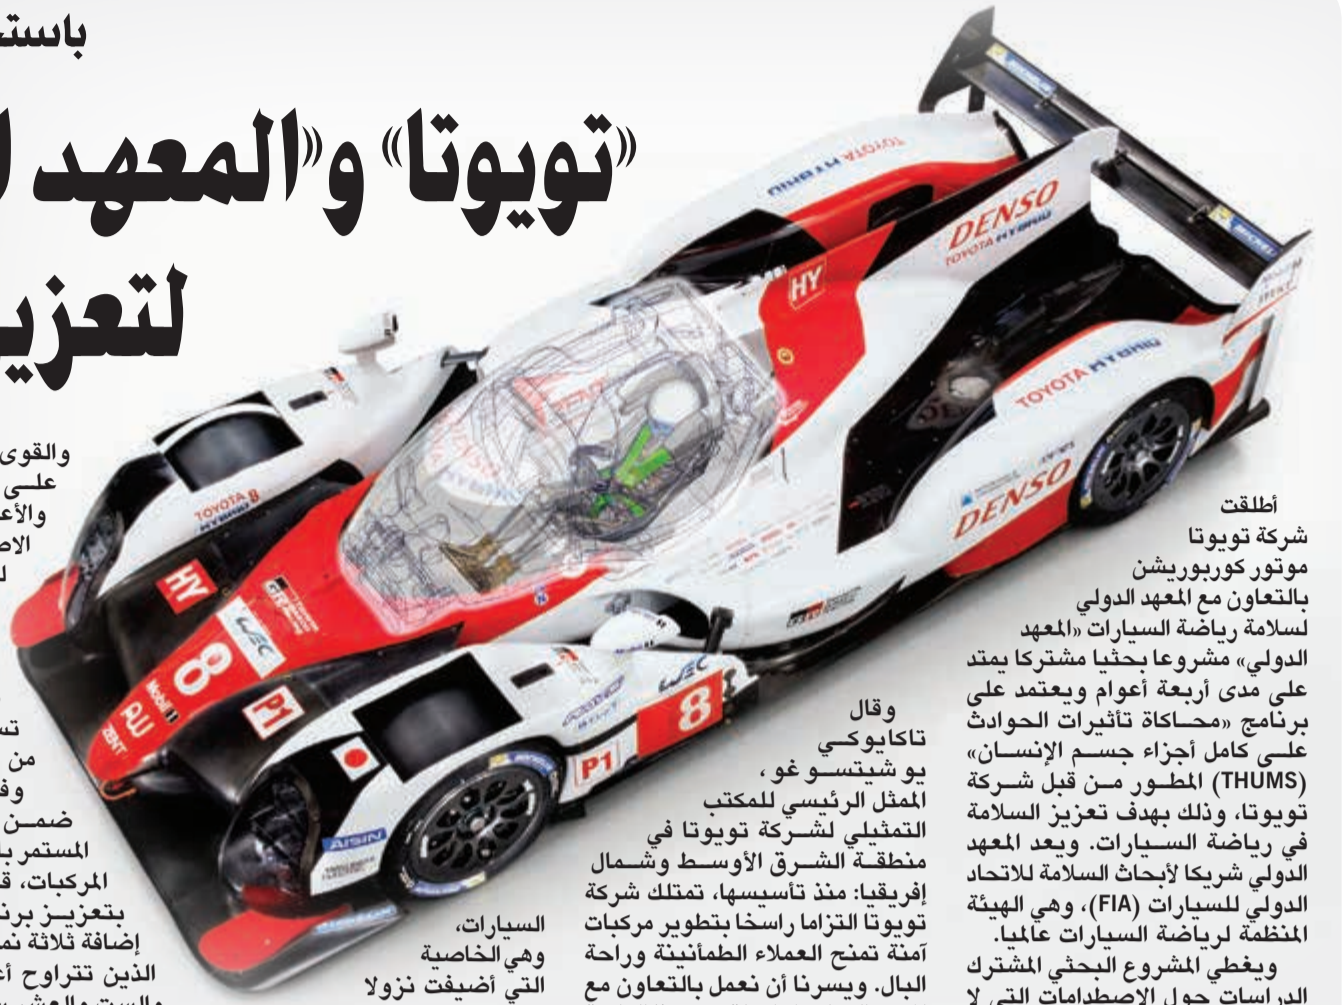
باست

«تويوتا» و«المعهد ا

لتعزي

أطلقت شركة تويوتا موتور كوربوريشن بالتعاون مع المعهد الدولي لسلامة رياضة السيارات «المعهد الدولي» مشروعا بحثيا مشتركا يمتد على مدى أربعة أعوام ويعتمد على برنامج «محاكاة تأثيرات الحوادث على كامل أجزاء جسم الإنسان» (THUMS) المطور من قبل شركة تويوتا، وذلك بهدف تعزيز السلامة في رياضة السيارات. ويعد المعهد الدولي شريكا لأبحاث السلامة للاتحاد الدولي للسيارات (FIA)، وهي الهيئة المنظمة لرياضة السيارات عالميا.

ويغطي المشروع البحثي المشترك الدراسات حول الاصطدامات التي لا

وقال تاكايوكي يو شيتسوغو، الممثل الرئيسي للمكتب التمثيلي لشركة تويوتا في منطقة الشرق الأوسط وشمال إفريقيا: منذ تأسيسها، تمتلك شركة تويوتا التزاما راسخا بتطوير مركبات آمنة تمنح العملاء الطمأنينة وراحة البال. ويسرنا أن نعمل بالتعاون مع

السيارات، وهي الخاصية التي أضيفت نزولا

والقوى
على
والأع
الا
ل

تس
من
وف
ضمن
المستمر ب
المركبات، ق
بتعزيز برن
إضافة ثلاثة نم
الذين تتراوح أع

TOYOTA HYBRID
DENSO
TOYOTA HYBRID
HY
TOYOTA HYBRID
DENSO
TOYOTA HYBRID
HY
8
P1
8
P1
WEC
au
AISIN